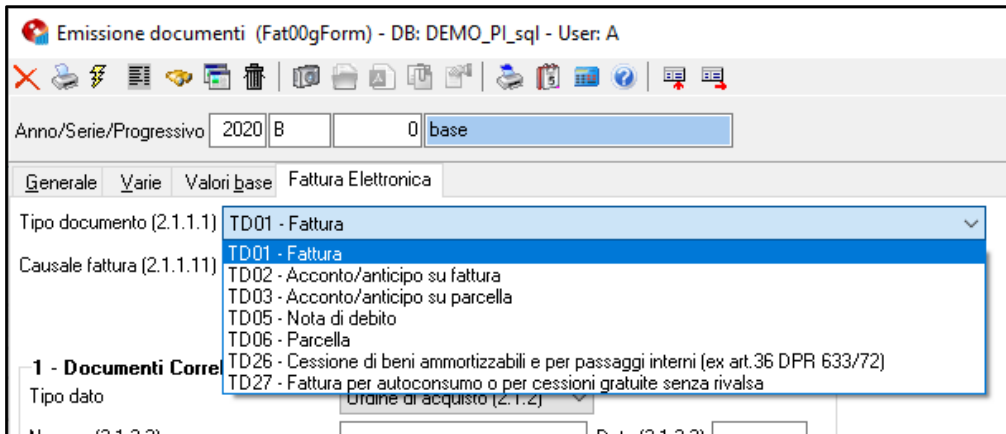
Emissione documenti (Fat00gForm) - DB: DEMO_PI_sql - User: A

Anno/Serie/Progressivo 2020 B 0 base

Generale Varie Valori base Fattura Elettronica

Tipo documento (2.1.1.1) TD01 - Fattura

Causale fattura (2.1.1.11)

TD01 - Fattura
TD02 - Acconto/anticipo su fattura
TD03 - Acconto/anticipo su parcella
TD05 - Nota di debito
TD06 - Parcella
TD26 - Cessione di beni ammortizzabili e per passaggi interni (ex art.36 DPR 633/72)
TD27 - Fattura per autoconsumo o per cessioni gratuite senza rivalsa

1 - Documenti Correl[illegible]

Tipo dato Ordine di acquisto (2.1.2)

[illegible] (2.1.2.2) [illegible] (2.1.2.3)